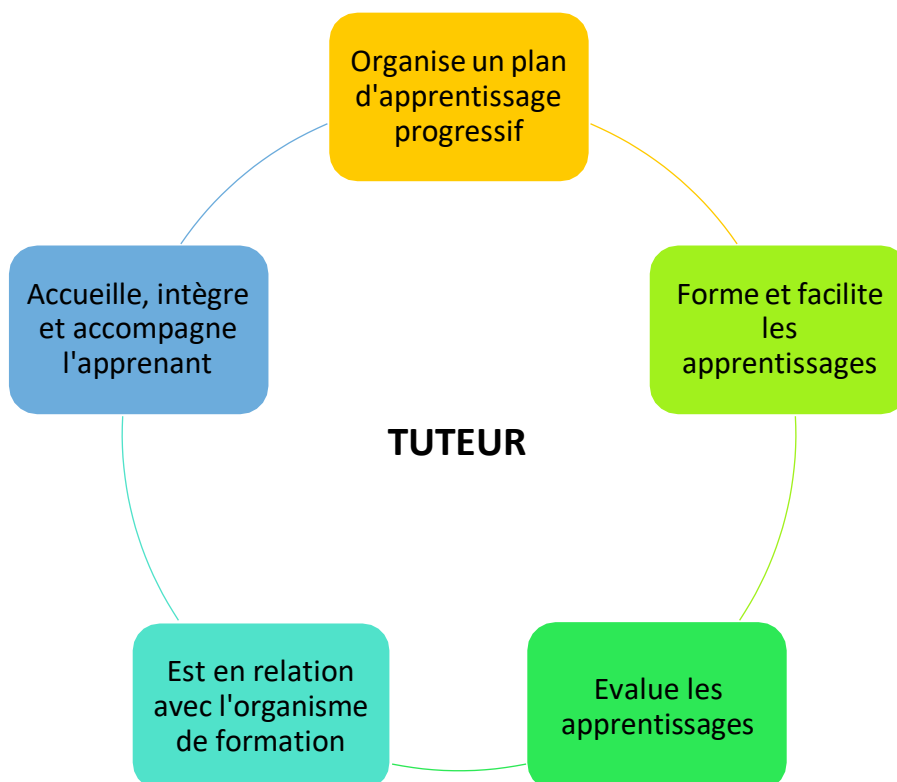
Organise un plan d'apprentissage progressif

Forme et facilite les apprentissages

Evalue les apprentissages

Est en relation avec l'organisme de formation

Accueille, intègre et accompagne l'apprenant

TUTEUR